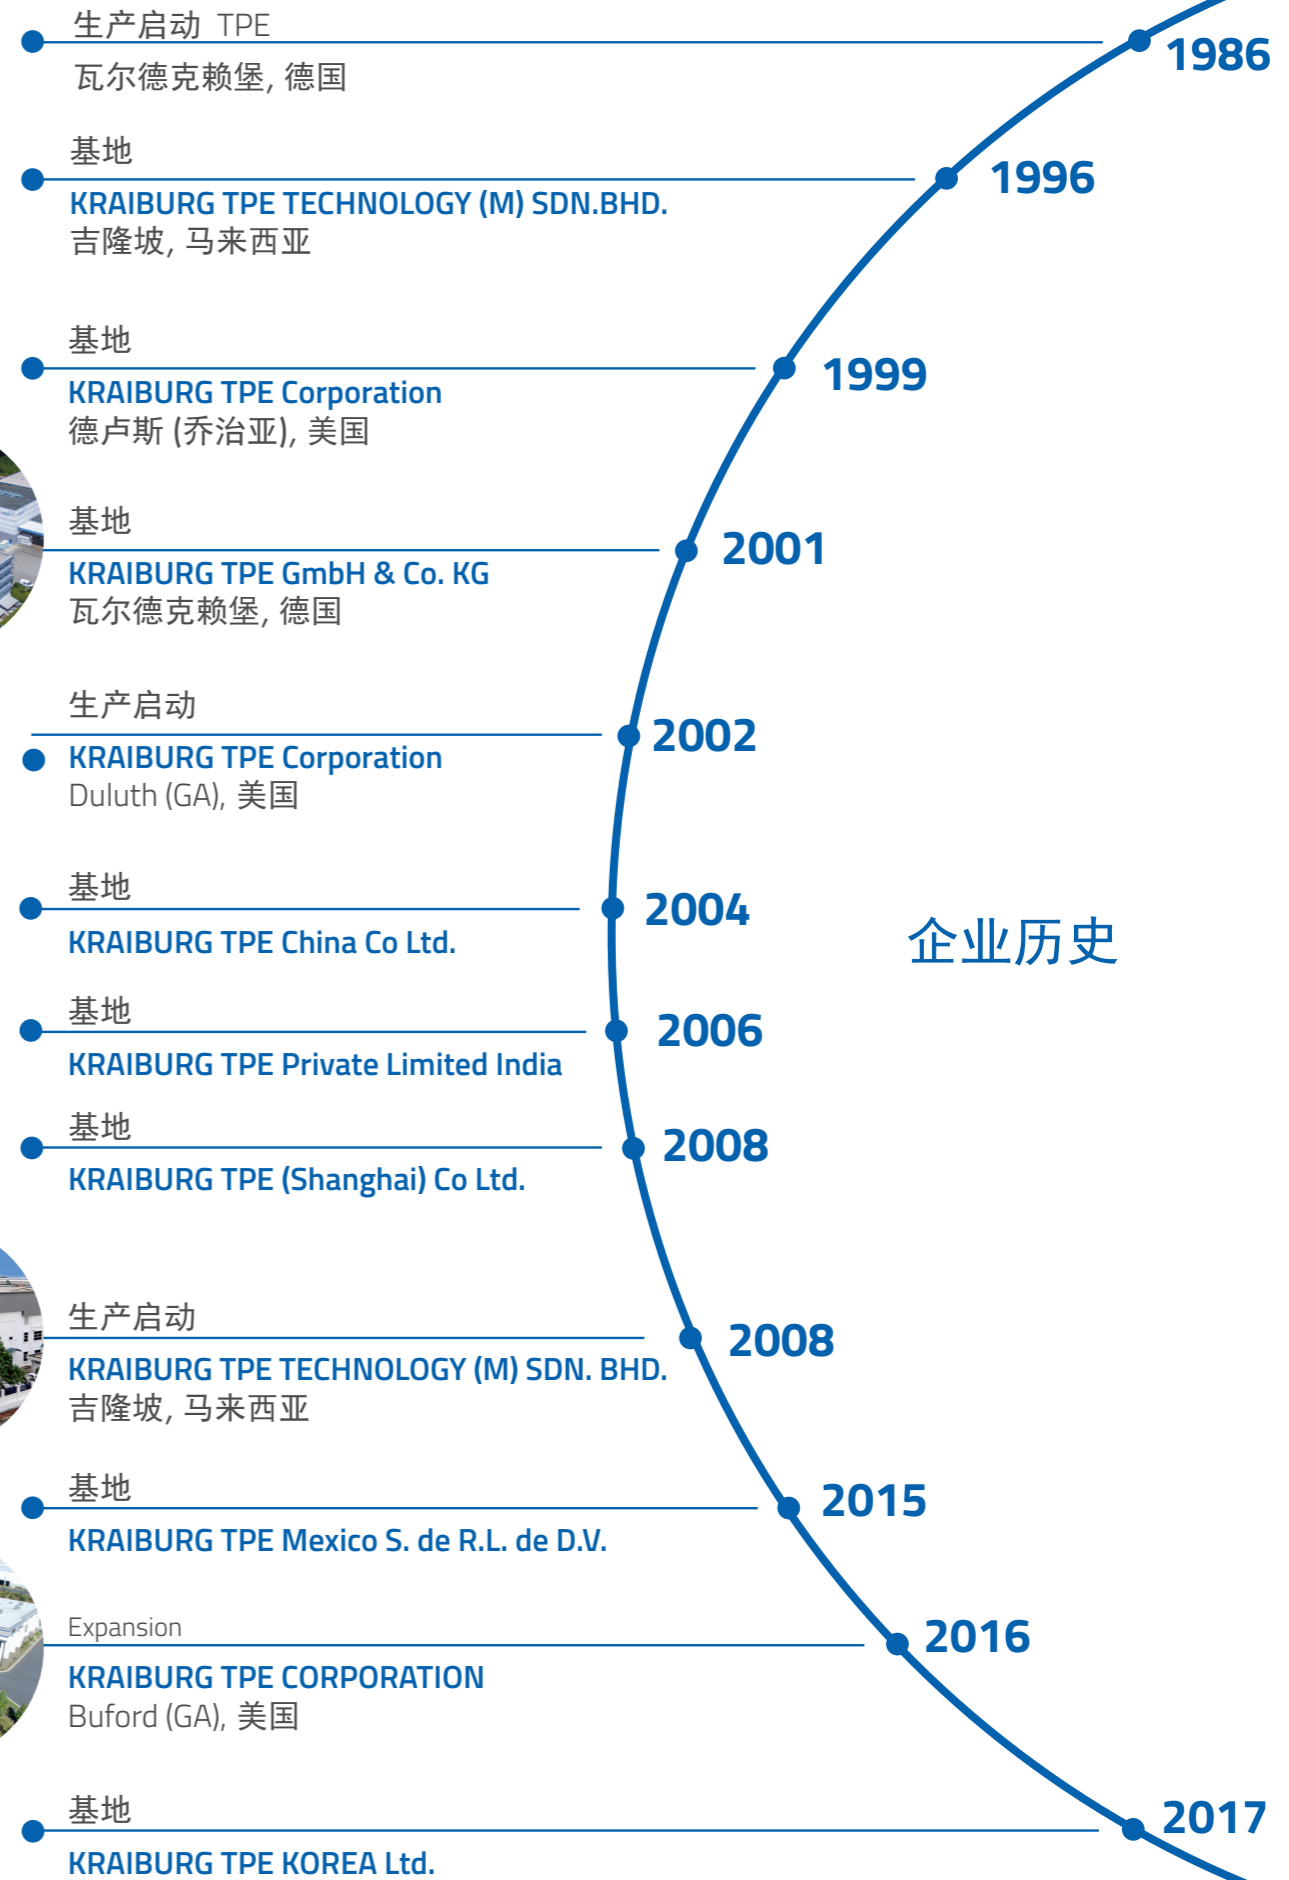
生产启动 TPE
瓦尔德克赖堡, 德国

1986

基地
KRAIBURG TPE TECHNOLOGY (M) SDN.BHD.
吉隆坡, 马来西亚

1996

基地
KRAIBURG TPE Corporation
德卢斯 (乔治亚), 美国

1999

基地
KRAIBURG TPE GmbH & Co. KG
瓦尔德克赖堡, 德国

2001

生产启动
KRAIBURG TPE Corporation
Duluth (GA), 美国

2002

基地
KRAIBURG TPE China Co Ltd.

2004

企业历史

基地
KRAIBURG TPE Private Limited India

2006

基地
KRAIBURG TPE (Shanghai) Co Ltd.

2008

生产启动
KRAIBURG TPE TECHNOLOGY (M) SDN. BHD.
吉隆坡, 马来西亚

2008

基地
KRAIBURG TPE Mexico S. de R.L. de D.V.

2015

Expansion
KRAIBURG TPE CORPORATION
Buford (GA), 美国

2016

基地
KRAIBURG TPE KOREA Ltd.

2017